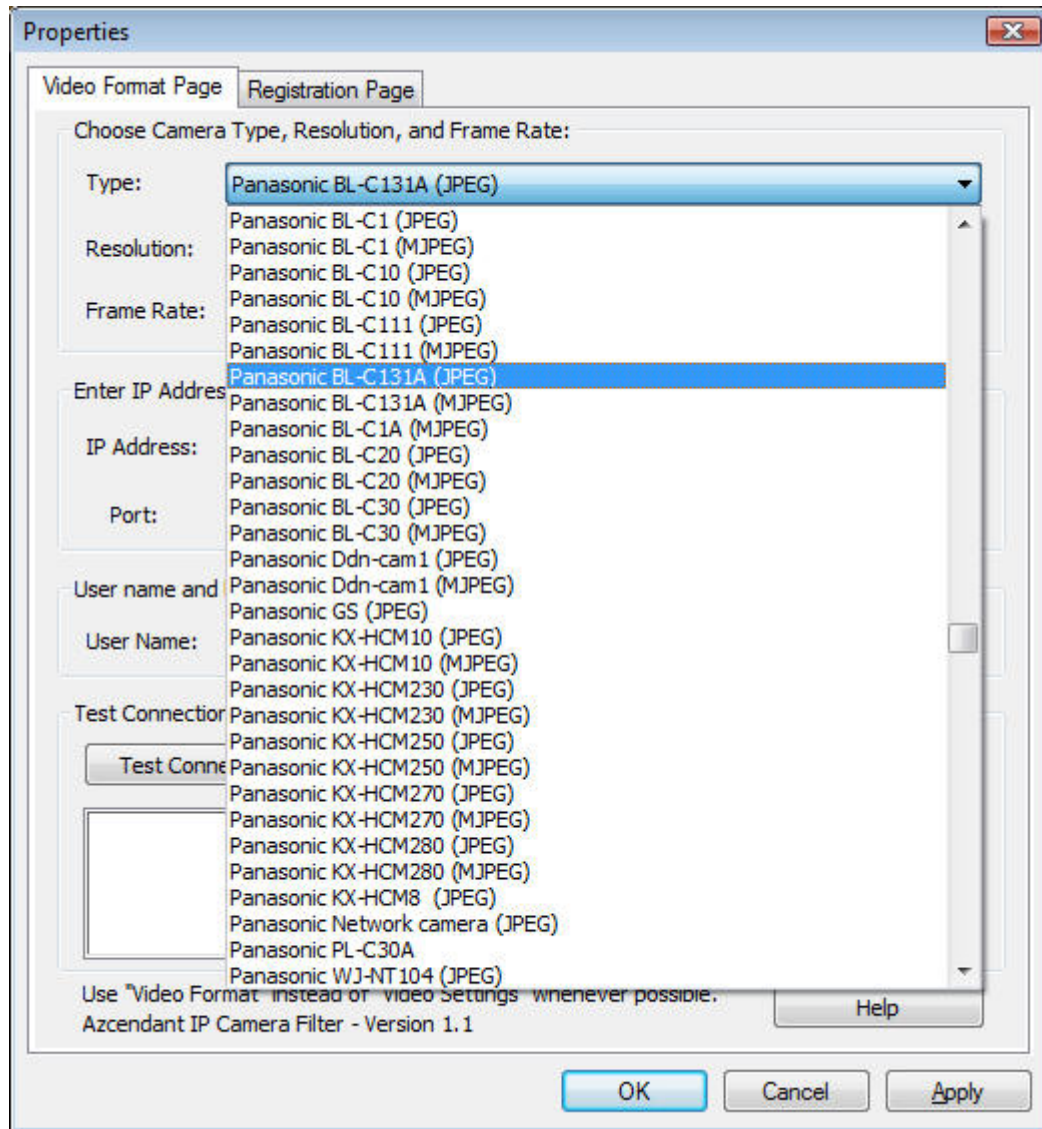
Properties

Video Format Page
Registration Page

Choose Camera Type, Resolution, and Frame Rate:

Type:
Panasonic BL-C131A (JPEG)

Resolution:

Frame Rate:

Enter IP Addres

IP Address:

Port:

User name and

User Name:

Test Connection

Test Conne

Panasonic BL-C1 (JPEG)
Panasonic BL-C1 (MJPEG)
Panasonic BL-C10 (JPEG)
Panasonic BL-C10 (MJPEG)
Panasonic BL-C111 (JPEG)
Panasonic BL-C111 (MJPEG)
Panasonic BL-C131A (JPEG)
Panasonic BL-C131A (MJPEG)
Panasonic BL-C1A (MJPEG)
Panasonic BL-C20 (JPEG)
Panasonic BL-C20 (MJPEG)
Panasonic BL-C30 (JPEG)
Panasonic BL-C30 (MJPEG)
Panasonic Ddn-cam1 (JPEG)
Panasonic Ddn-cam1 (MJPEG)
Panasonic GS (JPEG)
Panasonic KX-HCM10 (JPEG)
Panasonic KX-HCM10 (MJPEG)
Panasonic KX-HCM230 (JPEG)
Panasonic KX-HCM230 (MJPEG)
Panasonic KX-HCM250 (JPEG)
Panasonic KX-HCM250 (MJPEG)
Panasonic KX-HCM270 (JPEG)
Panasonic KX-HCM270 (MJPEG)
Panasonic KX-HCM280 (JPEG)
Panasonic KX-HCM280 (MJPEG)
Panasonic KX-HCM8 (JPEG)
Panasonic Network camera (JPEG)
Panasonic PL-C30A
Panasonic WJ-NT104 (JPEG)

Use "Video Format" instead of "Video Settings" whenever possible.
Azcendant IP Camera Filter - Version 1.1

Help

OK
Cancel
Apply